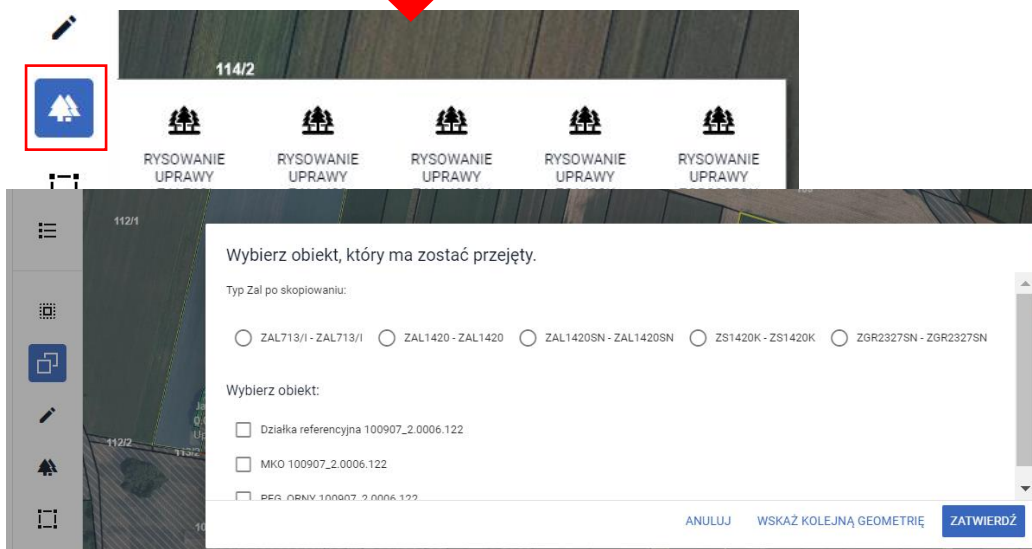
114/2

RYSOWANIE UPRAWY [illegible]

RYSOWANIE UPRAWY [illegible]

RYSOWANIE UPRAWY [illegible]

RYSOWANIE UPRAWY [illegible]

RYSOWANIE UPRAWY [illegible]

112/1

112/2

Wybierz obiekt, który ma zostać przejęty.

Typ Zal po skopiowaniu:

ZAL713/I - ZAL713/I

ZAL1420 - ZAL1420

ZAL1420SN - ZAL1420SN

ZS1420K - ZS1420K

ZGR2327SN - ZGR2327SN

Wybierz obiekt:

Działka referencyjna 100907_2.0006.122

MKO 100907_2.0006.122

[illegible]

ANULUJ

WSKAŻ KOLEJNĄ GEOMETRIĘ

ZATWIERDŹ